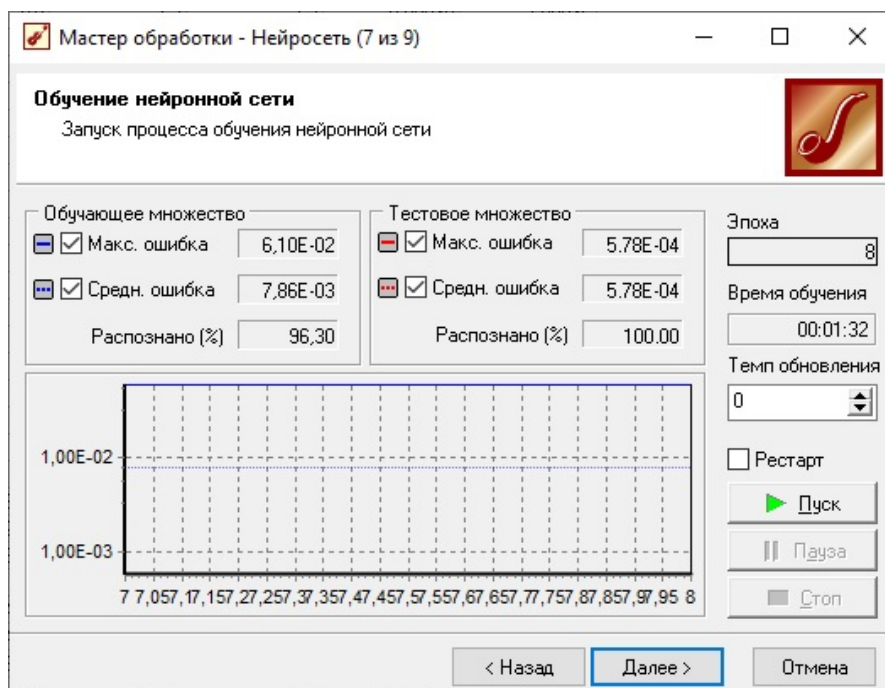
Мастер обработки - Нейросеть (7 из 9)

Обучение нейронной сети
Запуск процесса обучения нейронной сети

Обучающее множество
Макс. ошибка 6,10E-02
Средн. ошибка 7,86E-03
Распознано (%) 96,30

Тестовое множество
Макс. ошибка 5.78E-04
Средн. ошибка 5.78E-04
Распознано (%) 100.00

Эпоха
8
Время обучения
00:01:32
Темп обновления
0

1,00E-02
1,00E-03
7 7,05 7,1 7,15 7,2 7,25 7,3 7,35 7,4 7,45 7,5 7,55 7,6 7,65 7,7 7,75 7,8 7,85 7,9 7,95 8

Рестарт
Пуск
Пауза
Стоп

< Назад
Далее >
Отмена